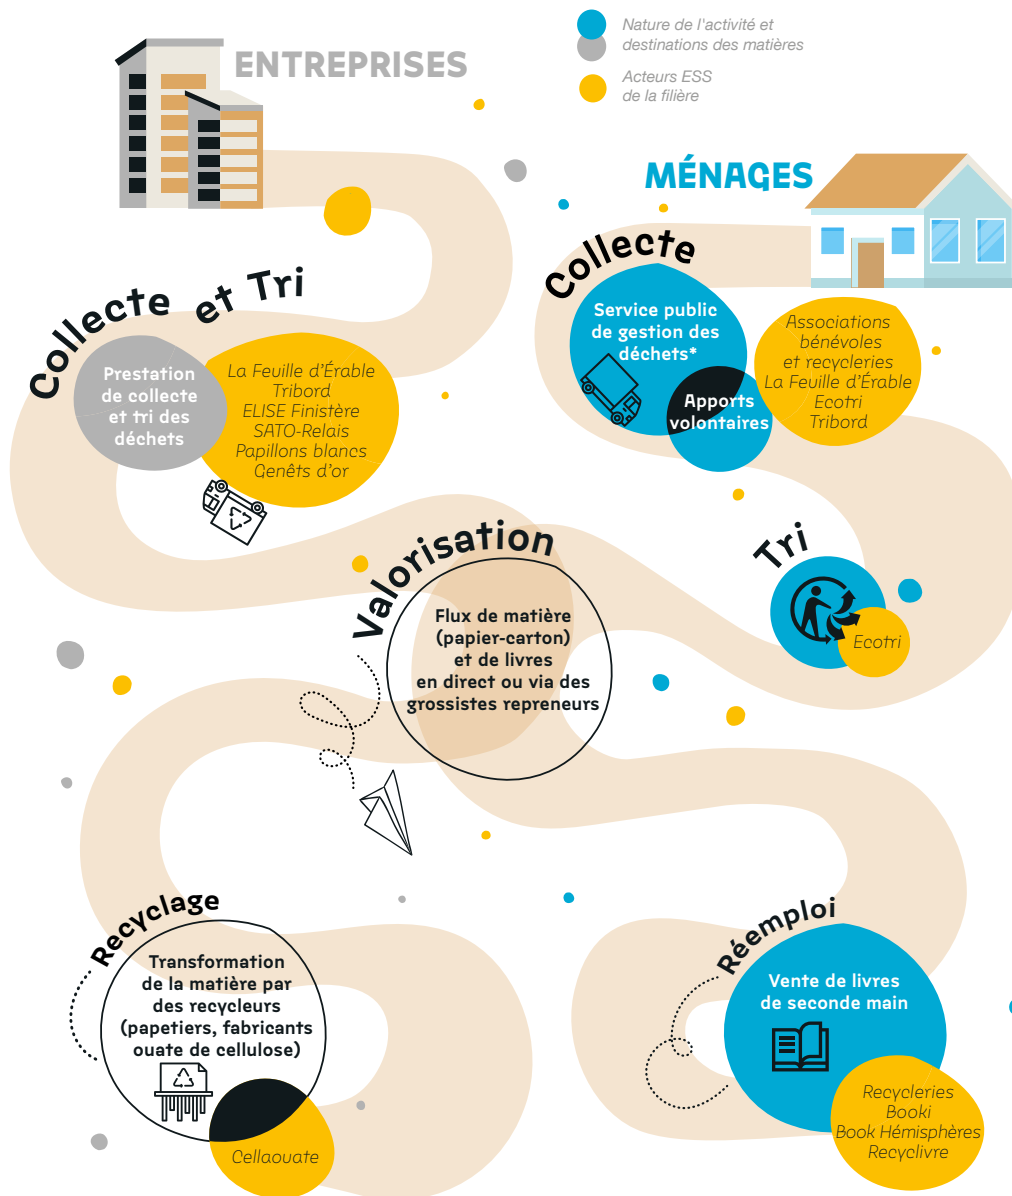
Nature de l'activité et destinations des matières

Acteurs ESS de la filière

ENTREPRISES

MÉNAGES

Collecte et Tri

Prestation de collecte et tri des déchets

La Feuille d'Érable
Tribord
ELISE Finistère
SATO-Relais
Papillons blancs
Genêts d'or

Collecte

Service public de gestion des déchets*

Apports volontaires

Associations bénévoles et recycleries
La Feuille d'Érable
Ecotri
Tribord

Valorisation

Flux de matière (papier-carton) et de livres en direct ou via des grossistes repreneurs

Tri

Ecotri

Recyclage

Transformation de la matière par des recycleurs (papetiers, fabricants ouate de cellulose)

Cellaouate

Réemploi

Vente de livres de seconde main

Recycleries
Booki
Book Hémisphères
Recyclivre